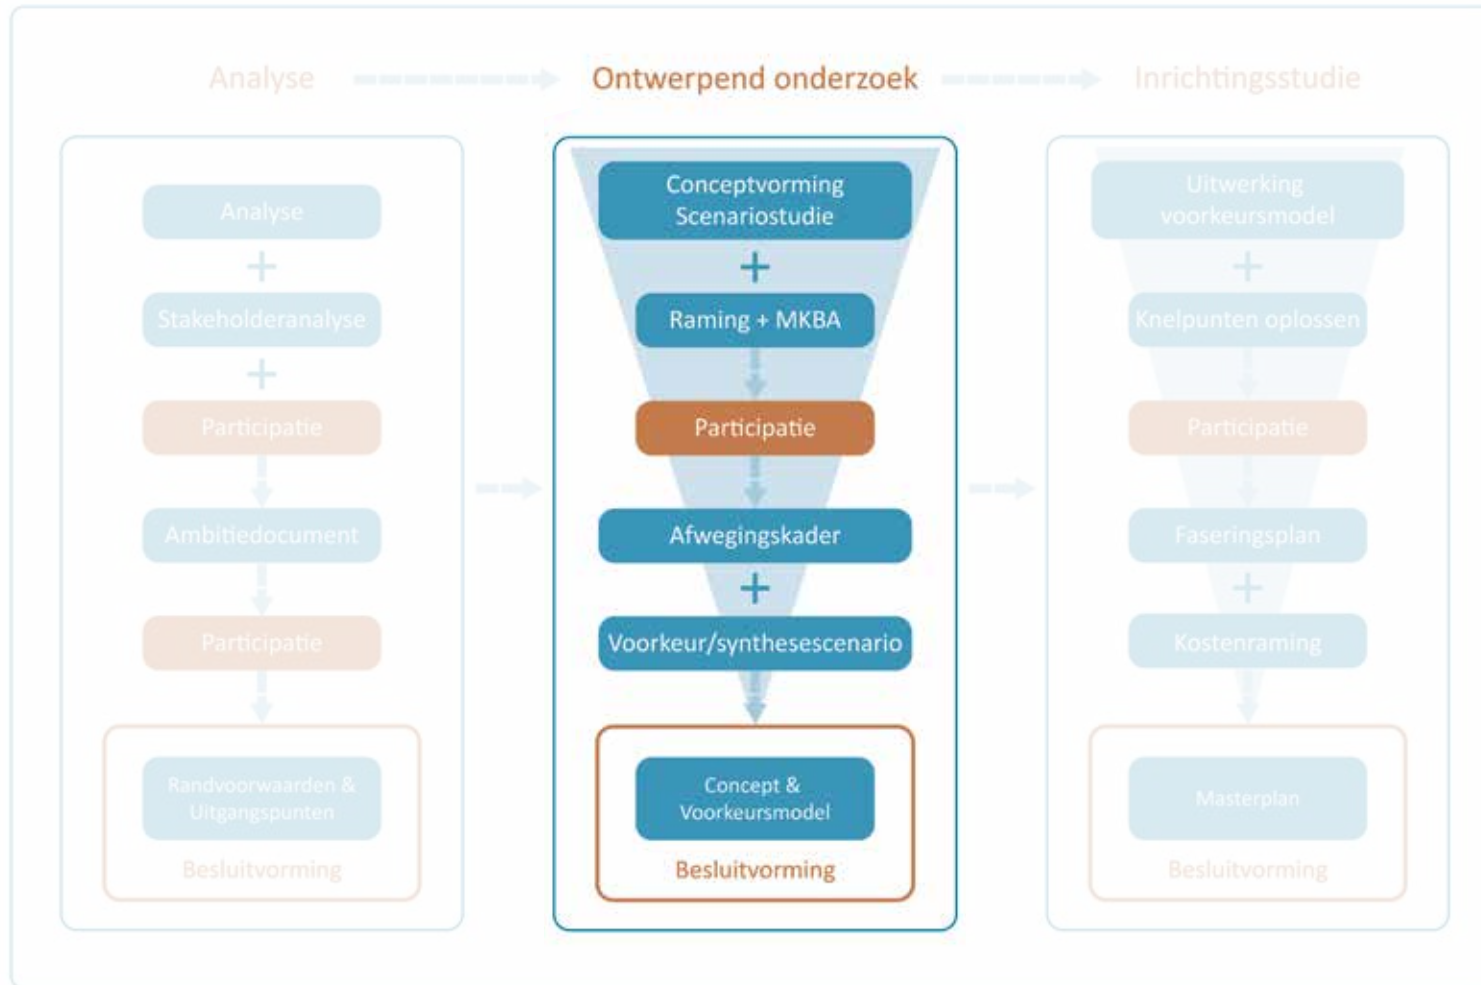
Analyse

Ontwerpend onderzoek

Inrichtingsstudie

Analyse
+
Stakeholderanalyse
+
Participatie

Ambitiedocument

Participatie

Randvoorwaarden & Uitgangspunten

Besluitvorming

Conceptvorming Scenariostudie
+
Raming + MKBA

Participatie

Afwegingskader
+
Voorkeur/synthesescenario

Concept & Voorkeursmodel

Besluitvorming

Uitwerking voorkeursmodel
+
Knelpunten oplossen

Participatie

Faseringsplan
+
Kostenraming

Masterplan

Besluitvorming